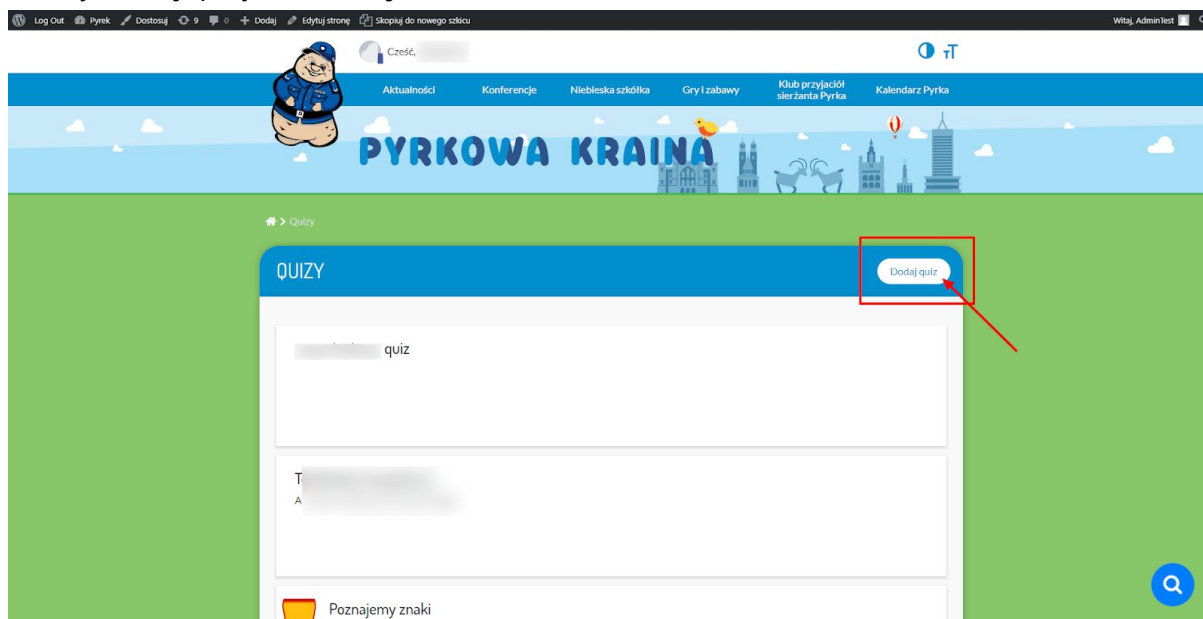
Log Out Pyrek Dostosuj 9 0 Dodaj Edytuj stronę Skopiuj do nowego szkicu

Witaj, AdminTest

Cześć, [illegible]

Aktualności Konferencje Niebieska szkółka Gry i zabawy Klub przyjaciół sierżanta Pyrka Kalendarz Pyrka

PYRKOWA KRAINA

> Quizy

QUIZY

Dodaj quiz

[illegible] quiz

T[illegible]

A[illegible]

Poznajemy znaki